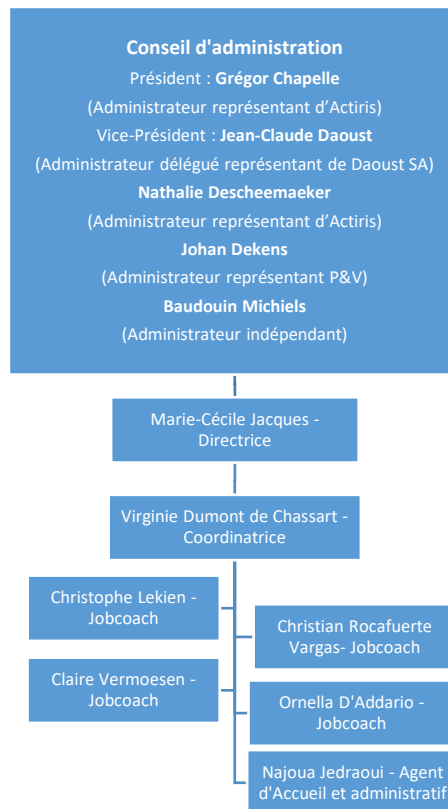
**Conseil d'administration**
Président : **Grégor Chapelle**
(Administrateur représentant d'Actiris)
Vice-Président : **Jean-Claude Daoust**
(Administrateur délégué représentant de Daoust SA)
**Nathalie Descheemaeker**
(Administrateur représentant d'Actiris)
**Johan Dekens**
(Administrateur représentant P&V)
**Baudouin Michiels**
(Administrateur indépendant)

Marie-Cécile Jacques - Directrice

Virginie Dumont de Chassart - Coordinatrice

Christophe Lekien - Jobcoach

Christian Rocafuerte Vargas- Jobcoach

Claire Vermoesen - Jobcoach

Ornella D'Addario - Jobcoach

Najoua Jedraoui - Agent d'Accueil et administratif